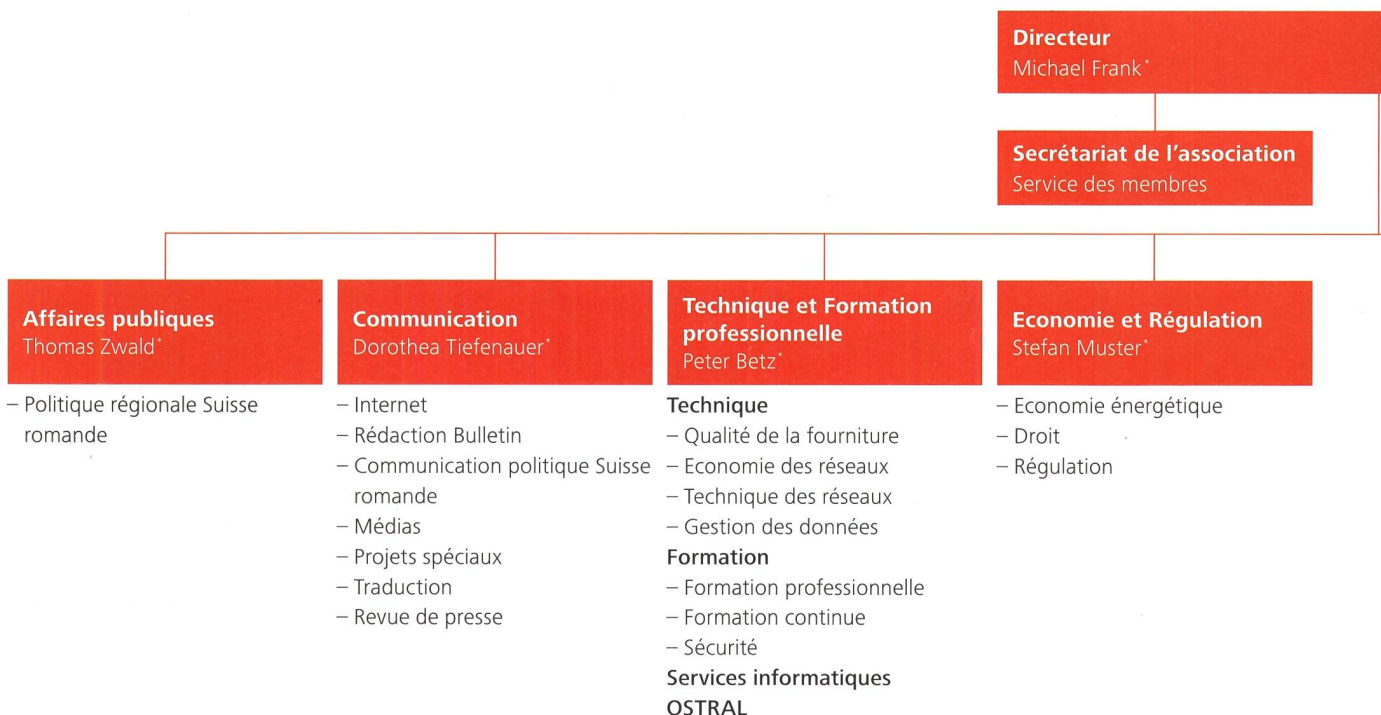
**Directeur**
Michael Frank*

**Secrétariat de l'association**
Service des membres

**Affaires publiques**
Thomas Zwald*

– Politique régionale Suisse romande

**Communication**
Dorothea Tiefenauer*

– Internet
– Rédaction Bulletin
– Communication politique Suisse romande
– Médias
– Projets spéciaux
– Traduction
– Revue de presse

**Technique et Formation professionnelle**
Peter Betz*

**Technique**
– Qualité de la fourniture
– Economie des réseaux
– Technique des réseaux
– Gestion des données
**Formation**
– Formation professionnelle
– Formation continue
– Sécurité
**Services informatiques**
**OSTRAL**

**Economie et Régulation**
Stefan Muster*

– Economie énergétique
– Droit
– Régulation